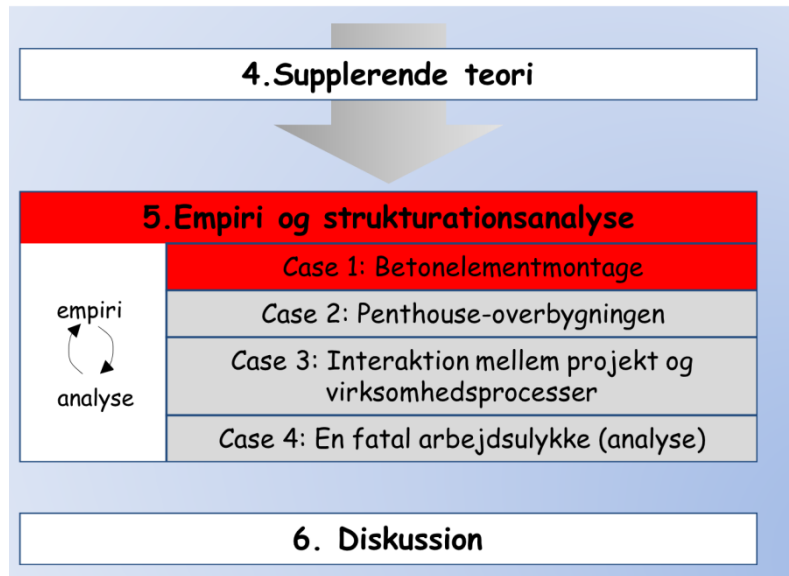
4.Supplerende teori

5.Empiri og strukturationsanalyse

empiri

analyse

Case 1: Betonelementmontage

Case 2: Penthouse-overbygningen

Case 3: Interaktion mellem projekt og virksomhedsprocesser

Case 4: En fatal arbejdsulykke (analyse)

6. Diskussion